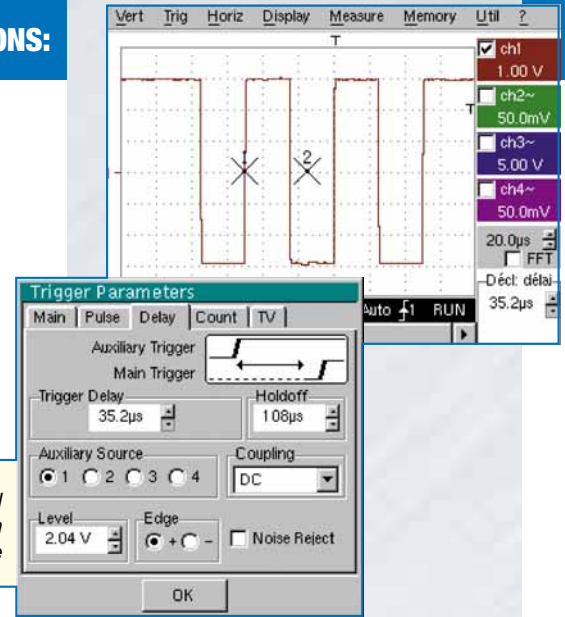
ONS:

Vert Trig Horiz Display Measure Memory Util ?

T

T

1

2

ch1
1.00 V

ch2~
50.0mV

ch3~
5.00 V

ch4~
50.0mV

20.0µs
FFT

Décl: délai
35.2µs

Auto 1 RUN

Trigger Parameters

Main | Pulse | Delay | Count | TV

Auxiliary Trigger
Main Trigger

Trigger Delay
35.2µs

Holdoff
108µs

Auxiliary Source
1 2 3 4

Coupling
DC

Level
2.04 V

Edge
+ -

Noise Reject

OK

y
n
e